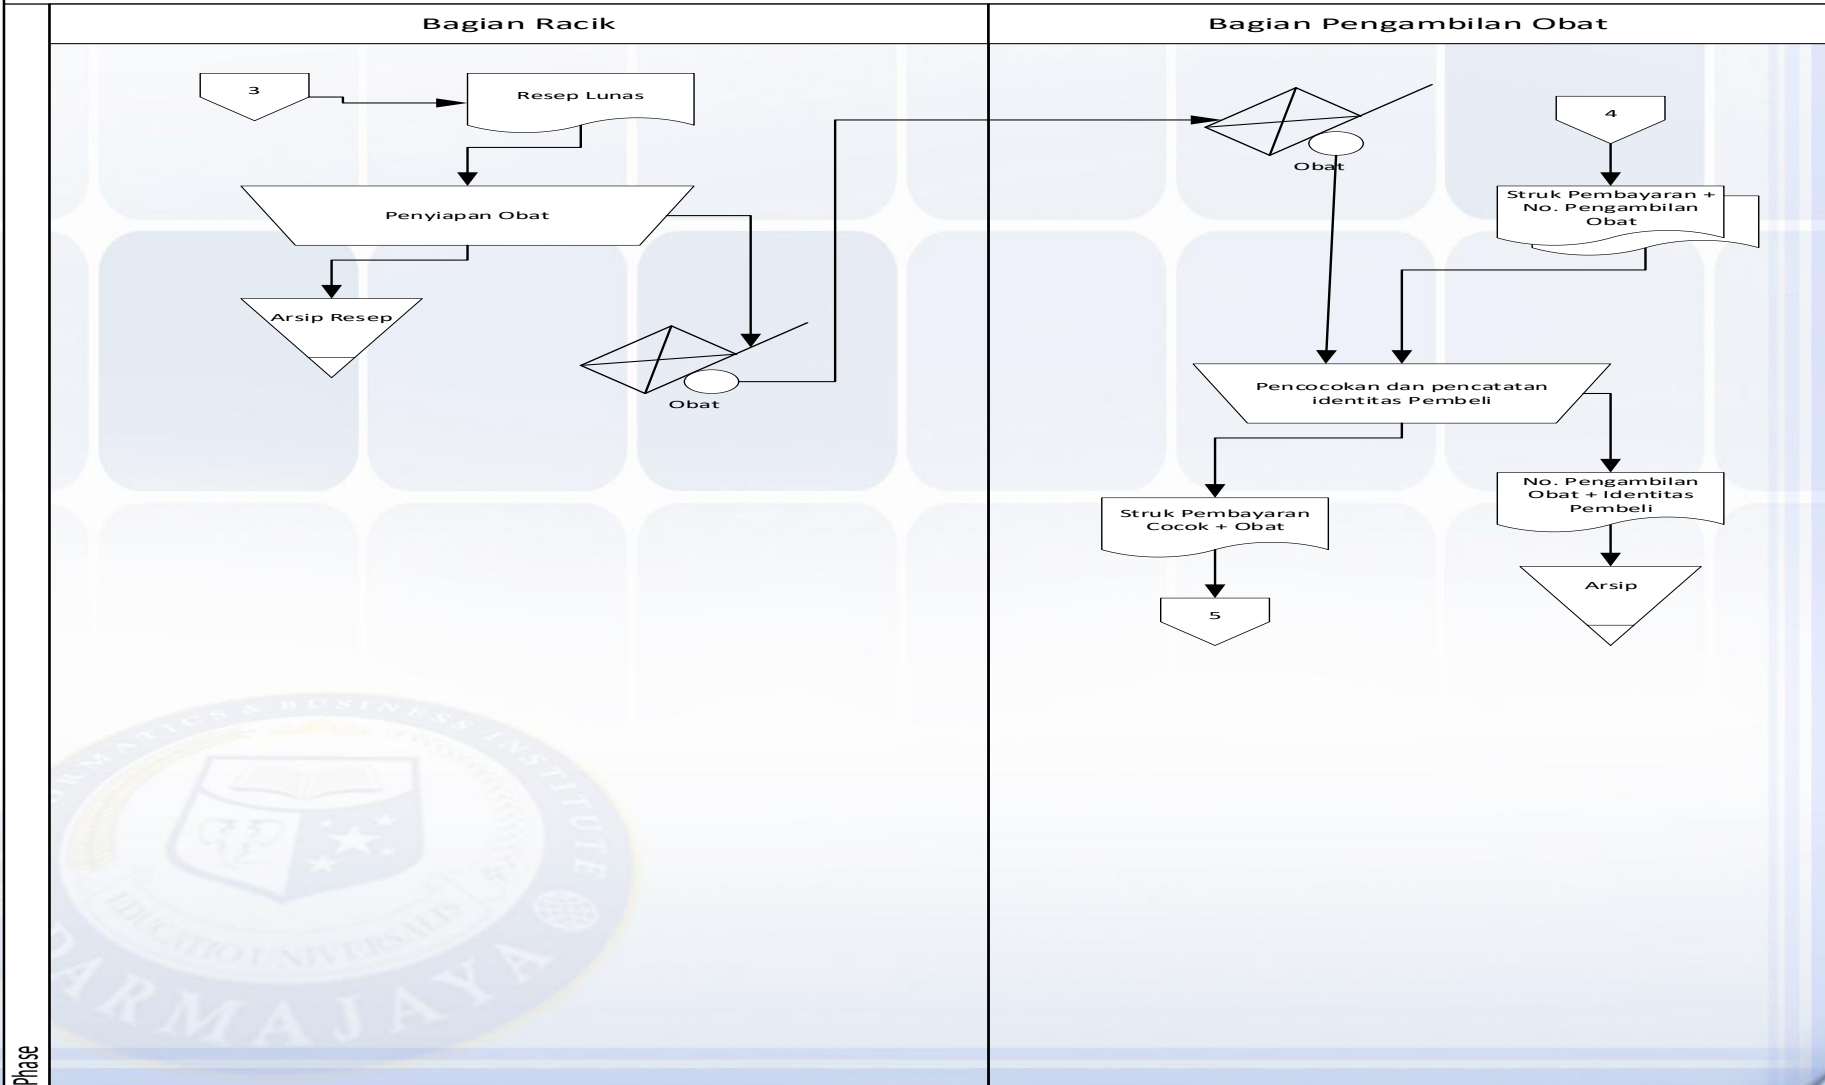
Bagian Racik

Bagian Pengambilan Obat

3

Resep Lunas

Penyiapan Obat

Arsip Resep

Obat

Obat

4

Struk Pembayaran + No. Pengambilan Obat

Pencocokan dan pencatatan identitas Pembeli

Struk Pembayaran Cocok + Obat

5

No. Pengambilan Obat + Identitas Pembeli

Arsip

INFORMATICS & BUSINESS INSTITUTE

EDUCATIO UNIVERSALIS

DARMAJAYA

Phase